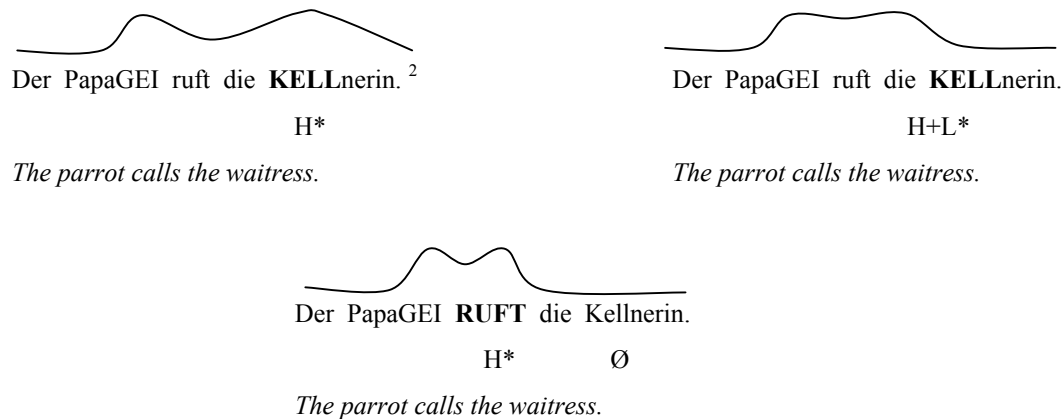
Der PapaGEI ruft die **KELL**nerin. $^2$

H*

*The parrot calls the waitress.*

Der PapaGEI ruft die **KELL**nerin.

H+L*

*The parrot calls the waitress.*

Der PapaGEI **RUFT** die Kellnerin.

H* Ø

*The parrot calls the waitress.*